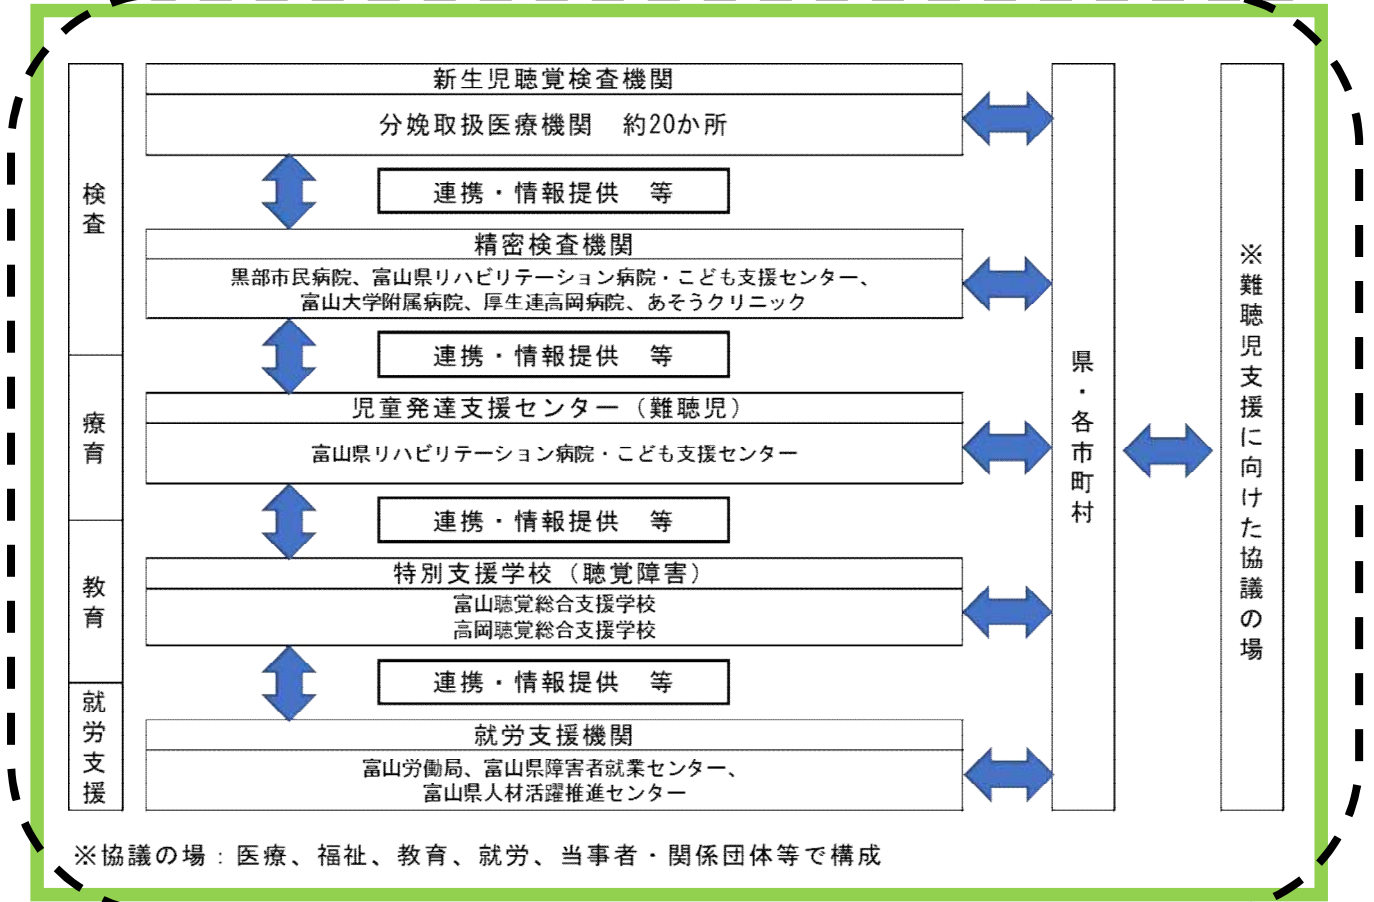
検査

療育

教育

就労支援

新生児聴覚検査機関

分娩取扱医療機関　約20か所

連携・情報提供　等

精密検査機関

黒部市民病院、富山県リハビリテーション病院・こども支援センター、富山大学附属病院、厚生連高岡病院、あそうクリニック

連携・情報提供　等

児童発達支援センター（難聴児）

富山県リハビリテーション病院・こども支援センター

連携・情報提供　等

特別支援学校（聴覚障害）

富山聴覚総合支援学校
高岡聴覚総合支援学校

連携・情報提供　等

就労支援機関

富山労働局、富山県障害者就業センター、富山県人材活躍推進センター

県・各市町村

※難聴児支援に向けた協議の場

※協議の場：医療、福祉、教育、就労、当事者・関係団体等で構成